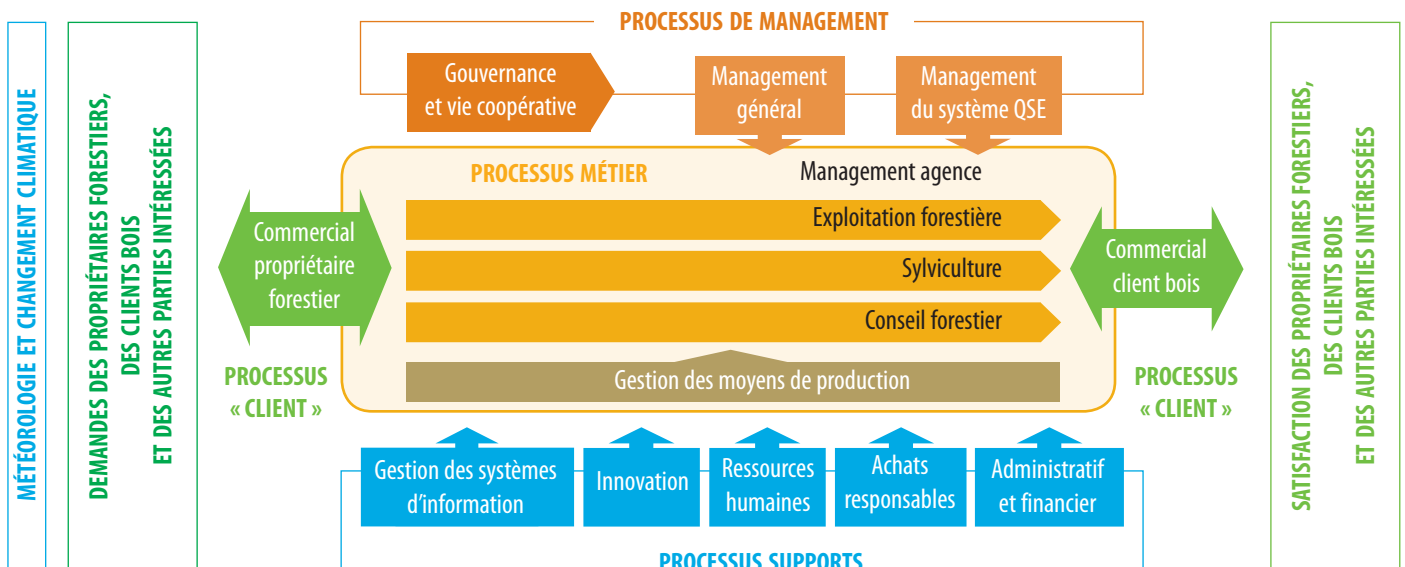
MÉTÉOROLOGIE ET CHANGEMENT CLIMATIQUE

DEMANDES DES PROPRIÉTAIRES FORESTIERS, DES CLIENTS BOIS ET DES AUTRES PARTIES INTÉRESSÉES

PROCESSUS DE MANAGEMENT

Gouvernance et vie coopérative

Management général

Management du système QSE

PROCESSUS MÉTIER

Management agence

Exploitation forestière

Sylviculture

Conseil forestier

Gestion des moyens de production

Commercial propriétaire forestier

Commercial client bois

PROCESSUS « CLIENT »

PROCESSUS « CLIENT »

Gestion des systèmes d'information

Innovation

Ressources humaines

Achats responsables

Administratif et financier

PROCESSUS SUPPORTS

SATISFACTION DES PROPRIÉTAIRES FORESTIERS, DES CLIENTS BOIS ET DES AUTRES PARTIES INTÉRESSÉES